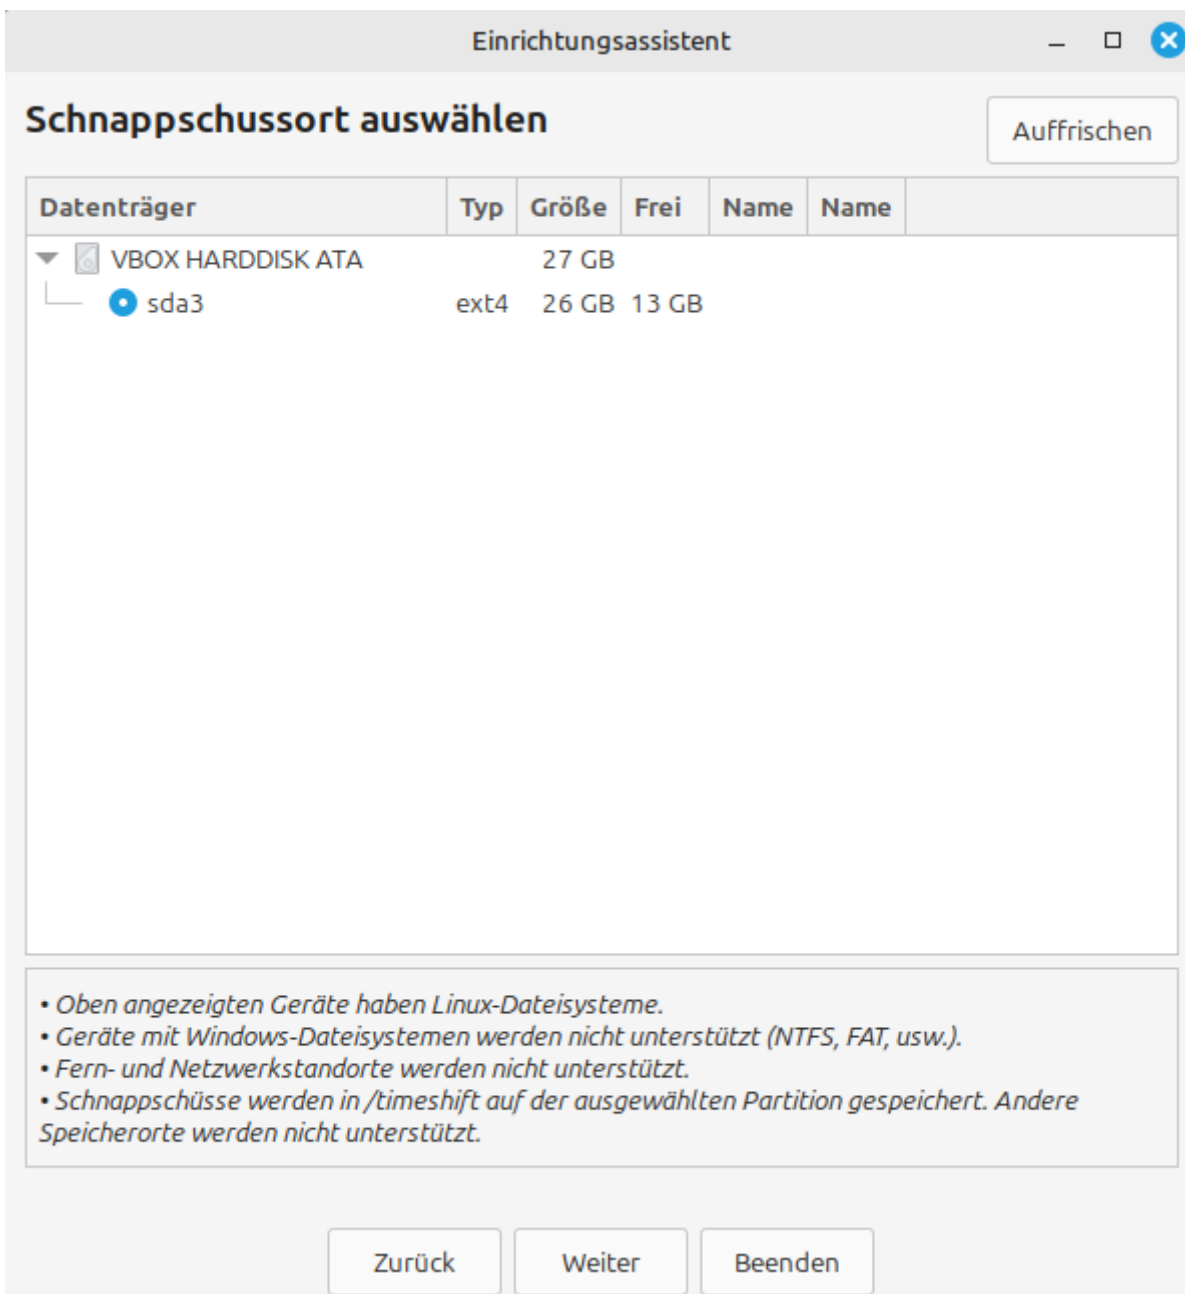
Einrichtungsassistent

Schnappschussort auswählen

Auffrischen

| Datenträger | Typ | Größe | Frei | Name | Name |
|---|---|---|---|---|---|
| VBOX HARDDISK ATA | | 27 GB | | | |
| sda3 | ext4 | 26 GB | 13 GB | | |

• Oben angezeigten Geräte haben Linux-Dateisysteme.
• Geräte mit Windows-Dateisystemen werden nicht unterstützt (NTFS, FAT, usw.).
• Fern- und Netzwerkstandorte werden nicht unterstützt.
• Schnappschüsse werden in /timeshift auf der ausgewählten Partition gespeichert. Andere Speicherorte werden nicht unterstützt.

Zurück Weiter Beenden